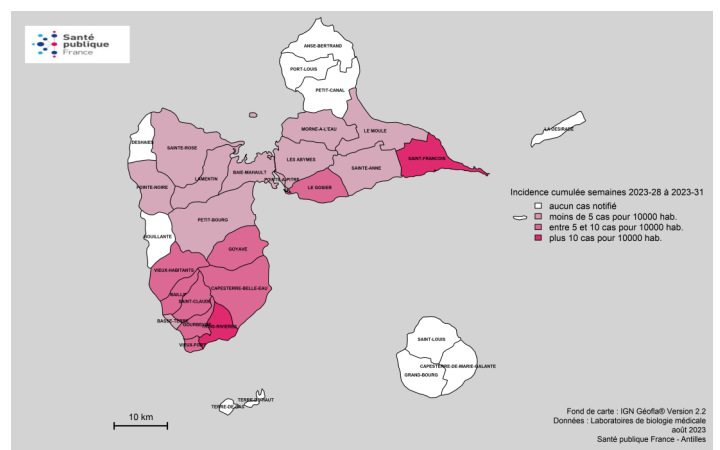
Santé publique France

ANSE-BERTRAND
PORT-LOUIS
PETIT-CANAL
MORNE-A-L'EAU
LE MOULE
LA DESIRADE
DESHAIES
SAINTE-ROSE
LES ABYMES
SAINTE-ANNE
SAINT-FRANCOIS
LAMENTIN
BAIE-MAHAULT
POINTE-A-PITRE
LE GOSIER
POINTE-NOIRE
PETIT-BOURG
BOUILLANTE
GOYAVE
VIEUX-HABITANTS
CAPESTERRE-BELLE-EAU
BAILLIF
SAINT-CLAUDE
BASSE-TERRE
GOURBEYRE
TROIS-RIVIERES
VIEUX-FORT
SAINT-LOUIS
CAPESTERRE-DE-MARIE-GALANTE
GRAND-BOURG
TERRE-DE-HAUT
TERRE-DE-BAS

Incidence cumulée semaines 2023-28 à 2023-31
aucun cas notifié
moins de 5 cas pour 10000 hab.
entre 5 et 10 cas pour 10000 hab.
plus 10 cas pour 10000 hab.

10 km

Fond de carte : IGN Géofla® Version 2.2
Données : Laboratoires de biologie médicale
août 2023
Santé publique France - Antilles